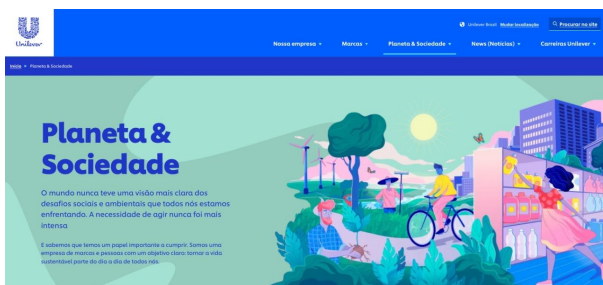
Unilever

Unilever Brasil Mudar localização

Procurar no site

Nossa empresa

Marcas

Planeta & Sociedade

News (Notícias)

Carreiras Unilever

Início > Planeta & Sociedade

Planeta & Sociedade

O mundo nunca teve uma visão mais clara dos desafios sociais e ambientais que todos nós estamos enfrentando. A necessidade de agir nunca foi mais intensa.

E sabemos que temos um papel importante a cumprir. Somos uma empresa de marcas e pessoas com um objetivo claro: tornar a vida sustentável parte do dia a dia de todos nós.